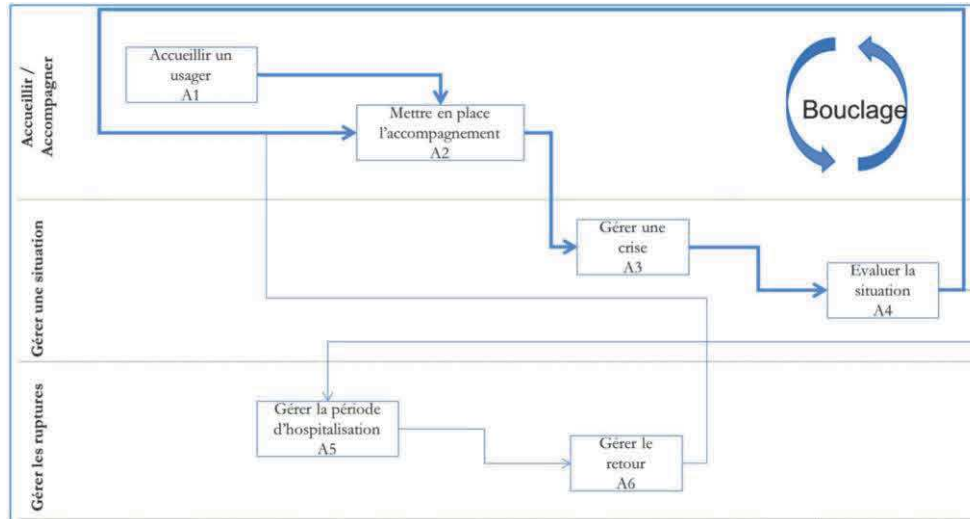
Accueillir / Accompagner

Accueillir un usager
A1

Mettre en place l'accompagnement
A2

Bouclage

Gérer une situation

Gérer une crise
A3

Evaluer la situation
A4

Gérer les ruptures

Gérer la période d'hospitalisation
A5

Gérer le retour
A6